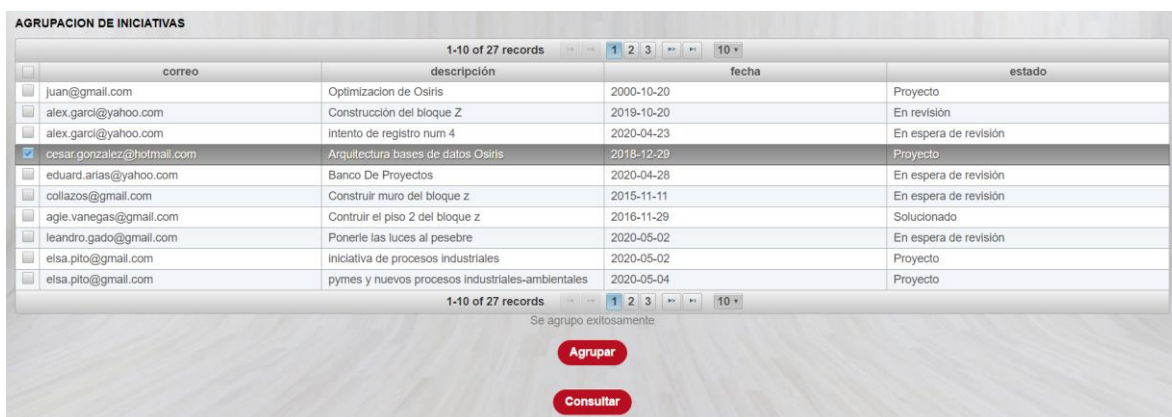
AGRUPACION DE INICIATIVAS

1-10 of 27 records 1 2 3 10

| | correo | descripción | fecha | estado |
|---|---|---|---|---|
| | juan@gmail.com | Optimizacion de Osiris | 2000-10-20 | Proyecto |
| | alex.garci@yahoo.com | Construcción del bloque Z | 2019-10-20 | En revisión |
| | alex.garci@yahoo.com | intento de registro num 4 | 2020-04-23 | En espera de revisión |
| | cesar.gonzalez@hotmail.com | Arquitectura bases de datos Osiris | 2018-12-29 | Proyecto |
| | eduard.arias@yahoo.com | Banco De Proyectos | 2020-04-28 | En espera de revisión |
| | collazos@gmail.com | Construir muro del bloque z | 2015-11-11 | En espera de revisión |
| | agie.vanegas@gmail.com | Contruir el piso 2 del bloque z | 2016-11-29 | Solucionado |
| | leandro.gado@gmail.com | Ponerle las luces al pesebre | 2020-05-02 | En espera de revisión |
| | elsa.pito@gmail.com | iniciativa de procesos industriales | 2020-05-02 | Proyecto |
| | elsa.pito@gmail.com | pymes y nuevos procesos industriales-ambientales | 2020-05-04 | Proyecto |

1-10 of 27 records 1 2 3 10

Se agrupo exitosamente

Agrupar

Consultar